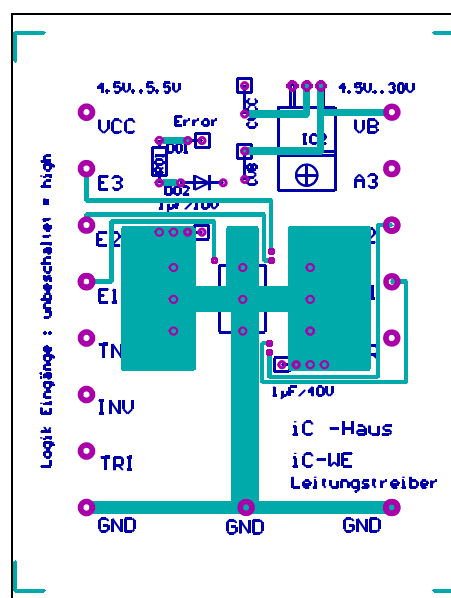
4.5V..5.5V

VCC

Error

D01

E3

D02

1µF/10V

E2

E1

TN

INV

TRI

GND

C1

IC2

C2

4.5V..30V

VB

A3

2

1

1µF/10V

iC -Haus

iC-WE

Leitungstreiber

GND

GND

Logik Eingänge : unbeschaltet = high